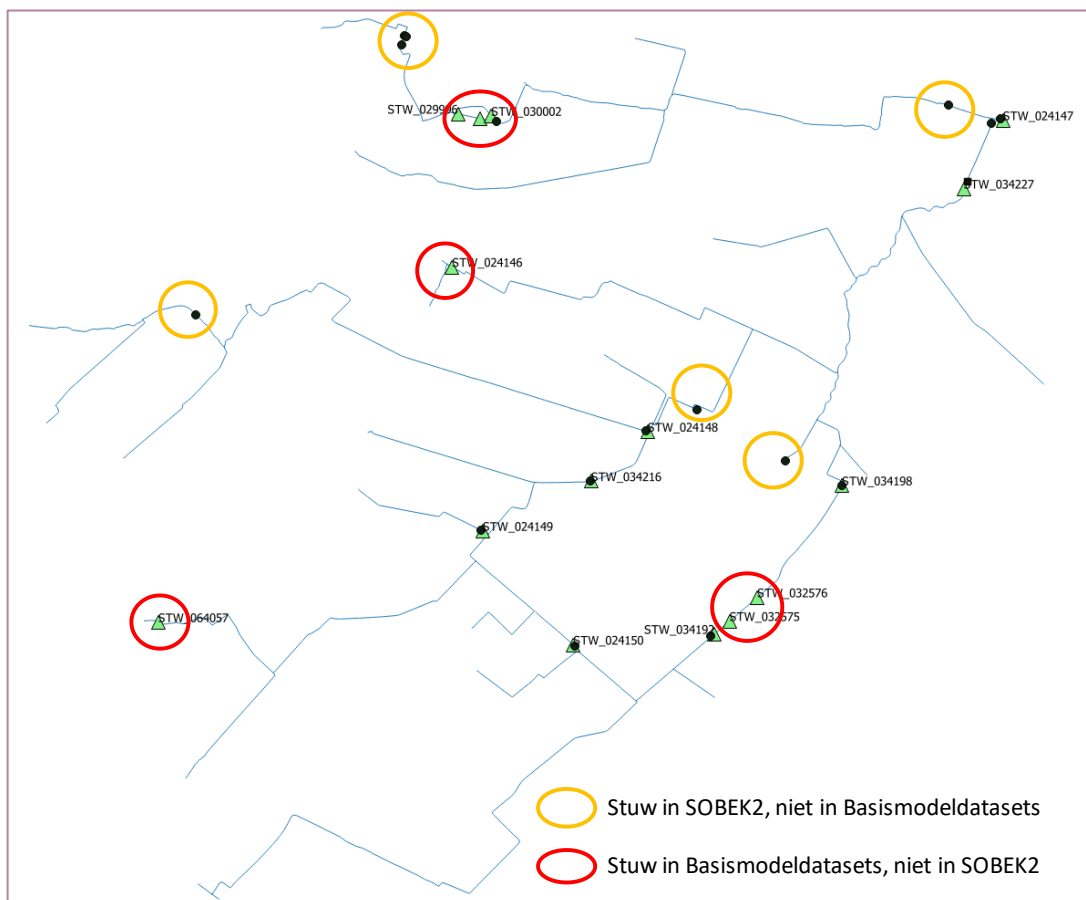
STW_029996
STW_030002
STW_024147
STW_034227
STW_024146
STW_024148
STW_034216
STW_034198
STW_024149
STW_032576
STW_064057
STW_034192
STW_032575
STW_024150

Stuw in SOBEK2, niet in Basismodeldatasets
Stuw in Basismodeldatasets, niet in SOBEK2